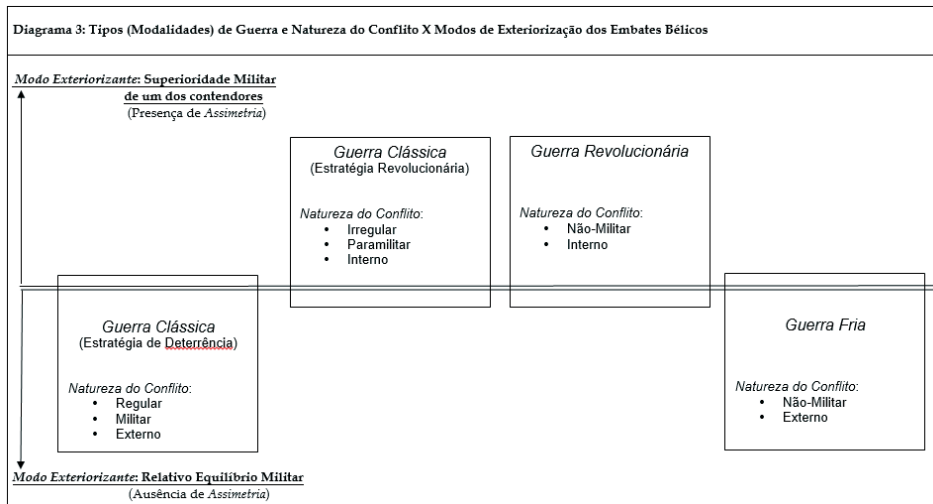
Diagrama 3: Tipos (Modalidades) de Guerra e Natureza do Conflito X Modos de Exteriorização dos Embates Bélicos

Modo Exteriorizante: Superioridade Militar de um dos contendores
(Presença de Assimetria)

Guerra Clássica
(Estratégia Revolucionária)

Natureza do Conflito:
• Irregular
• Paramilitar
• Interno

Guerra Revolucionária

Natureza do Conflito:
• Não-Militar
• Interno

Guerra Clássica
(Estratégia de Deterrência)

Natureza do Conflito:
• Regular
• Militar
• Externo

Guerra Fria

Natureza do Conflito:
• Não-Militar
• Externo

Modo Exteriorizante: Relativo Equilíbrio Militar
(Ausência de Assimetria)